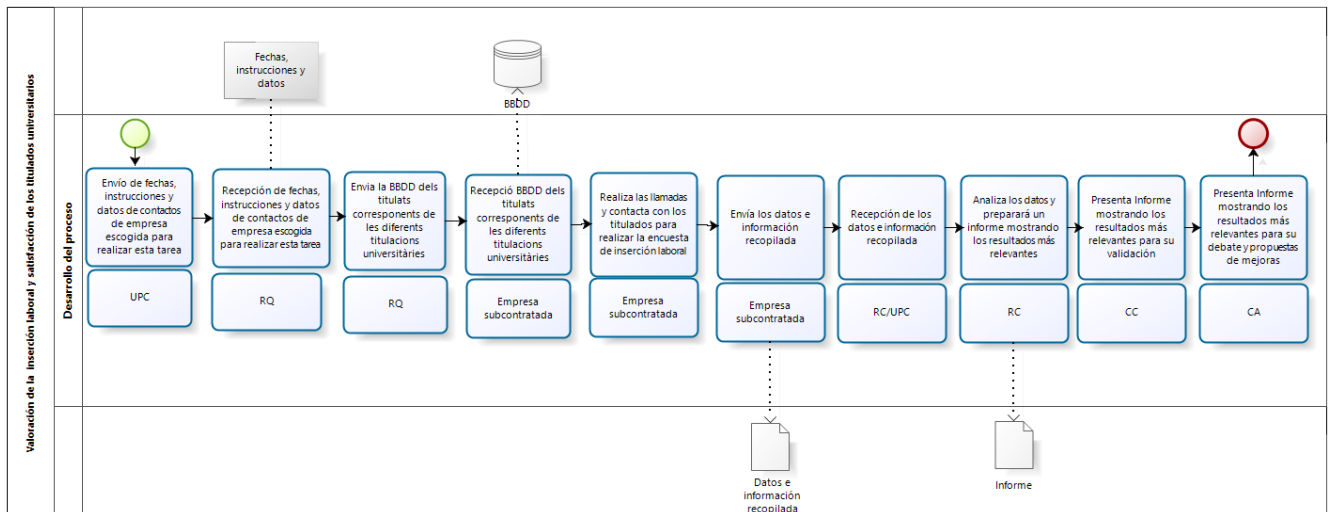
Valoración de la inserción laboral y satisfacción de los titulados universitarios

Desarrollo del proceso

Fechas, instrucciones y datos

BBDD

Envío de fechas, instrucciones y datos de contactos de empresa escogida para realizar esta tarea

UPC

Recepción de fechas, instrucciones y datos de contactos de empresa escogida para realizar esta tarea

RQ

Envia la BBDD dels titulats corresponents de les diferents titulacions universitàries

RQ

Recepció BBDD dels titulats corresponents de les diferents titulacions universitàries

Empresa subcontratada

Realiza las llamadas y contacta con los titulados para realizar la encuesta de inserción laboral

Empresa subcontratada

Envía los datos e información recopilada

Empresa subcontratada

Recepción de los datos e información recopilada

RC/UPC

Analiza los datos y preparará un informe mostrando los resultados más relevantes

RC

Presenta Informe mostrando los resultados más relevantes para su validación

CC

Presenta Informe mostrando los resultados más relevantes para su debate y propuestas de mejoras

CA

Datos e información recopilada

Informe